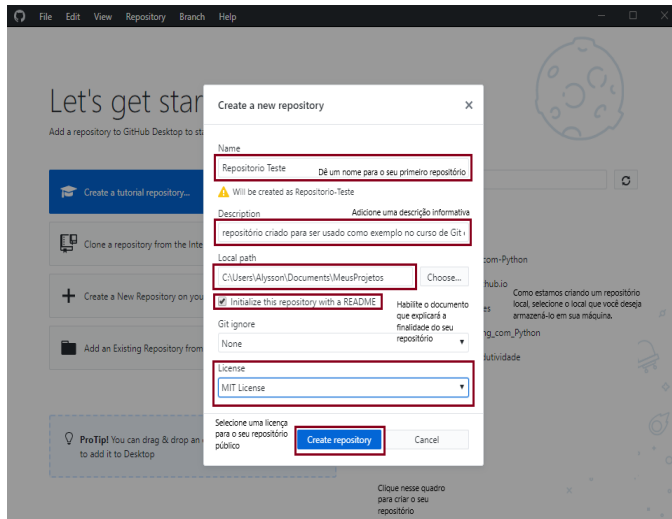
File Edit View Repository Branch Help

Let's get star

Add a repository to GitHub Desktop to st

Create a tutorial repository...

Clone a repository from the Inte

Create a New Repository on you

Add an Existing Repository from

ProTip! You can drag & drop an to add it to Desktop

Create a new repository ×

Name

Repositorio Teste

Dê um nome para o seu primeiro repositório

Will be created as Repositorio-Teste

Description

Adicione uma descrição informativa

repositório criado para ser usado como exemplo no curso de Git

Local path

C:\Users\Alysson\Documents\MeusProjetos

Choose...

Initialize this repository with a README

Habilite o documento que explicará a finalidade do seu repositório

Git ignore

None

License

MIT License

Selecione uma licença para o seu repositório público

Create repository

Cancel

Clique nesse quadro para criar o seu repositório

com-Python

hub.io

es

g_com_Python

dutividade

Como estamos criando um repositório local, selecione o local que você deseja armazená-lo em sua máquina.